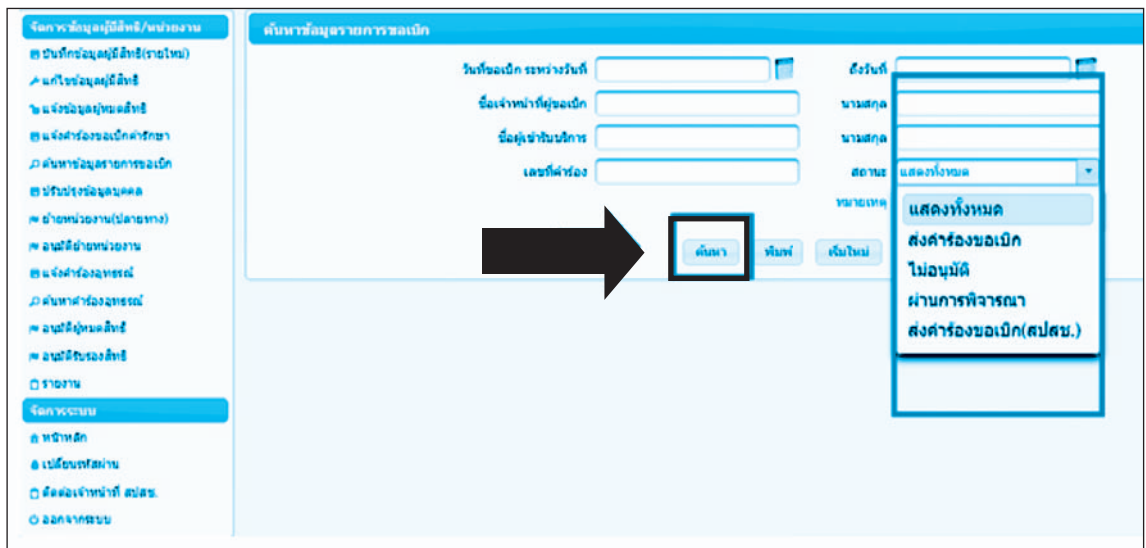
จัดการข้อมูลผู้มีสิทธิ/หน่วยงาน
บันทึกข้อมูลผู้มีสิทธิ(รายใหม่)
แก้ไขข้อมูลผู้มีสิทธิ
แจ้งข้อมูลผู้หมดสิทธิ
แจ้งคำร้องขอเบิกค่ารักษา
ค้นหาข้อมูลรายการขอเบิก
ปรับปรุงข้อมูลบุคคล
ย้ายหน่วยงาน(ปลายทาง)
อนุมัติย้ายหน่วยงาน
แจ้งคำร้องอุทธรณ์
ค้นหาคำร้องอุทธรณ์
อนุมัติผู้หมดสิทธิ
อนุมัติรับรองสิทธิ
รายงาน
จัดการระบบ
หน้าหลัก
เปลี่ยนรหัสผ่าน
ติดต่อเจ้าหน้าที่ สปสช.
ออกจากระบบ

ค้นหาข้อมูลรายการขอเบิก
วันที่ขอเบิก ระหว่างวันที่
ถึงวันที่
ชื่อเจ้าหน้าที่ผู้ขอเบิก
นามสกุล
ชื่อผู้เข้ารับบริการ
นามสกุล
เลขที่คำร้อง
สถานะ
แสดงทั้งหมด
หมายเหตุ
ค้นหา
พิมพ์
เริ่มใหม่

แสดงทั้งหมด
ส่งคำร้องขอเบิก
ไม่อนุมัติ
ผ่านการพิจารณา
ส่งคำร้องขอเบิก(สปสช.)